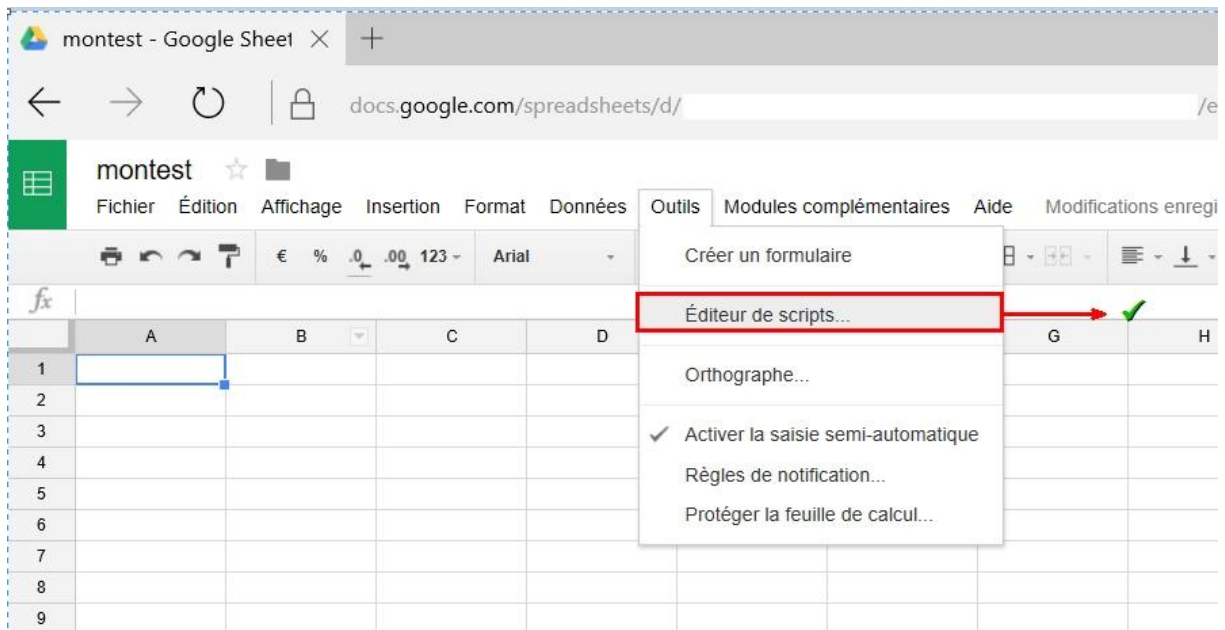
montest - Google Sheet ×

docs.google.com/spreadsheets/d/ /e

montest

Fichier Édition Affichage Insertion Format Données Outils Modules complémentaires Aide Modifications enregi

€ % .0 .00 123 - Arial

Créer un formulaire

Éditeur de scripts...

Orthographe...

Activer la saisie semi-automatique

Règles de notification...

Protéger la feuille de calcul...

$fx$

| | A | B | C | D | | | G | H |
|---|---|---|---|---|---|---|---|---|
| 1 | | | | | | | | |
| 2 | | | | | | | | |
| 3 | | | | | | | | |
| 4 | | | | | | | | |
| 5 | | | | | | | | |
| 6 | | | | | | | | |
| 7 | | | | | | | | |
| 8 | | | | | | | | |
| 9 | | | | | | | | |